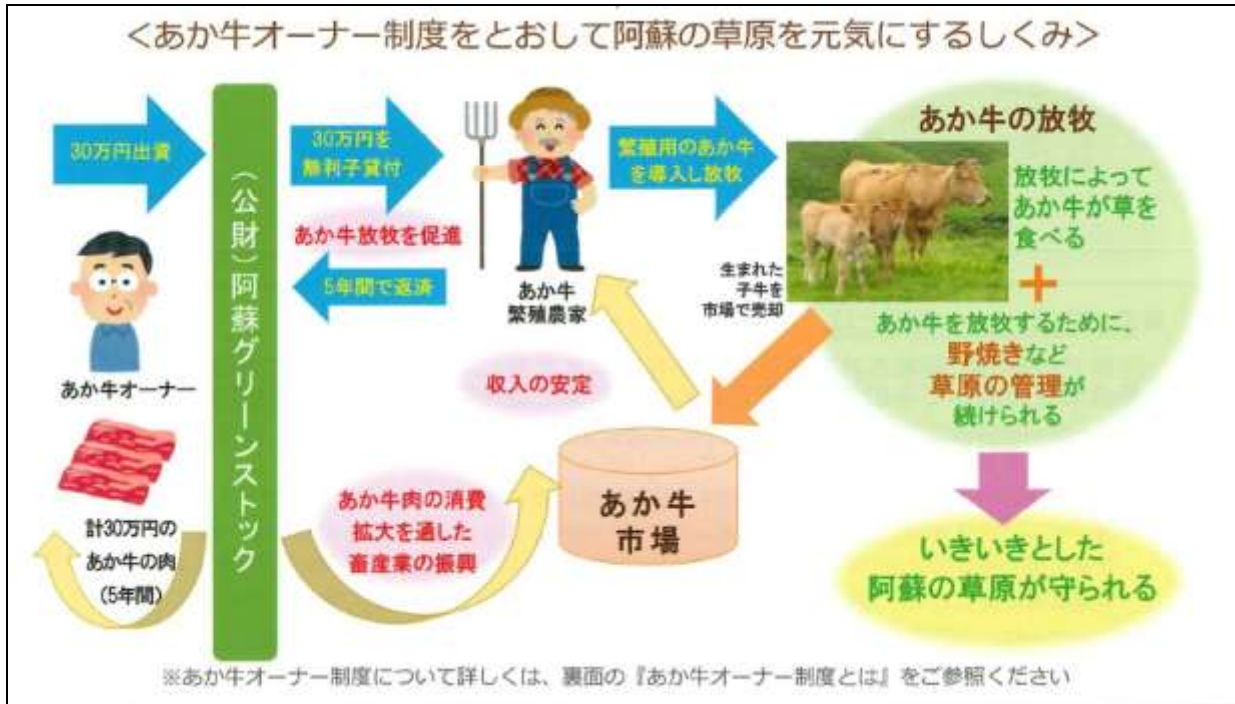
<あか牛オーナー制度をとおして阿蘇の草原を元気にするしくみ>

30万円出資

（公財）阿蘇グリーンストック

30万円を無利子貸付

あか牛放牧を促進

5年間で返済

あか牛繁殖農家

繁殖用のあか牛を導入し放牧

あか牛の放牧

放牧によってあか牛が草を食べる

＋

あか牛を放牧するために、野焼きなど草原の管理が続けられる

生まれた子牛を市場で売却

あか牛オーナー

計30万円のあか牛の肉（5年間）

収入の安定

あか牛肉の消費拡大を通した畜産業の振興

あか牛市場

いきいきとした阿蘇の草原が守られる

※あか牛オーナー制度について詳しくは、裏面の『あか牛オーナー制度とは』をご参照ください